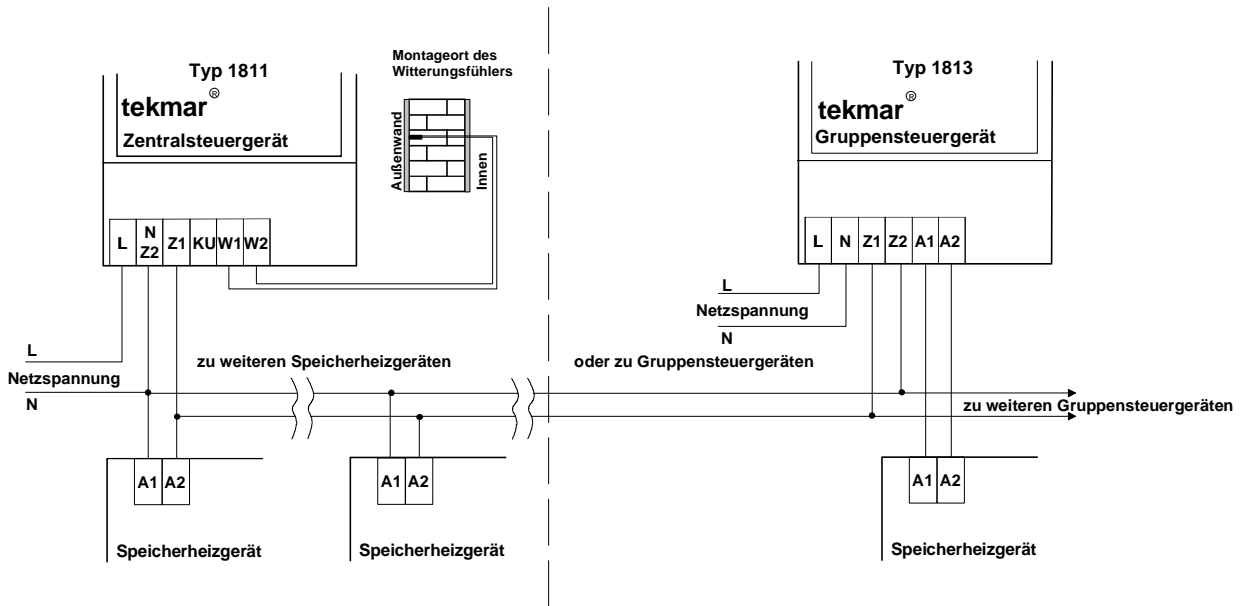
Typ 1811

tekmar®

Zentralsteuergerät

Montageort des Witterungsfühlers

Außenwand

Innen

L

N Z2

Z1

KU

W1

W2

Typ 1813

tekmar®

Gruppensteuergerät

L

N

Z1

Z2

A1

A2

L

Netzspannung

N

L

Netzspannung

N

zu weiteren Speicherheizgeräten

oder zu Gruppensteuergeräten

zu weiteren Gruppensteuergeräten

A1

A2

A1

A2

A1

A2

Speicherheizgerät

Speicherheizgerät

Speicherheizgerät